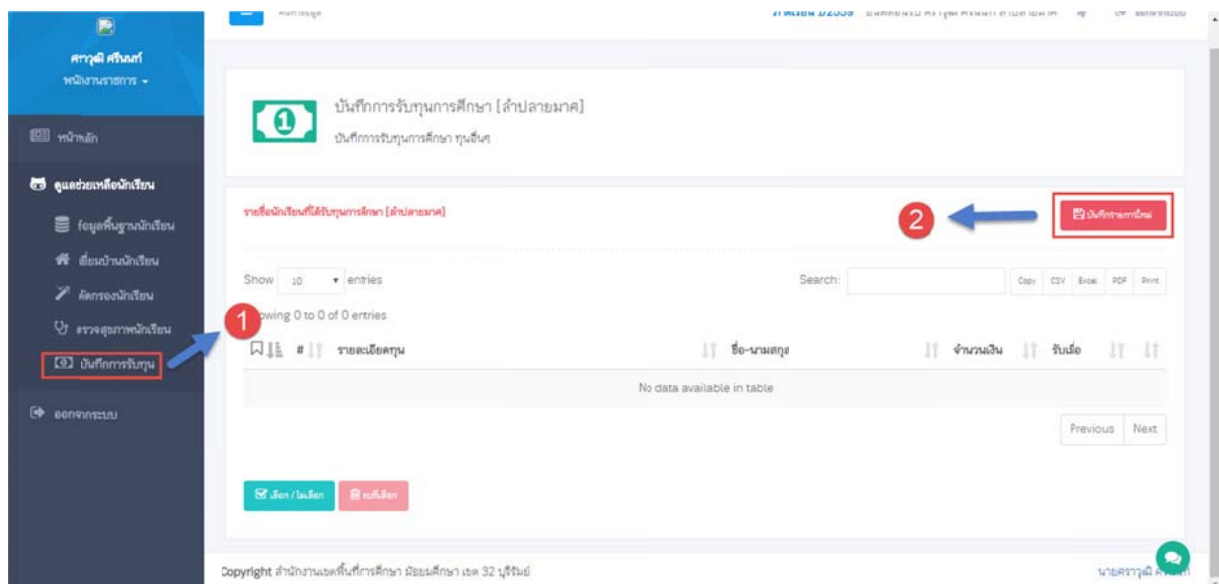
ศราวุฒิ ศรีนนท์
พนักงานราชการ

หน้าหลัก

ดูแลช่วยเหลือนักเรียน

ข้อมูลพื้นฐานนักเรียน

เยี่ยมบ้านนักเรียน

คัดกรองนักเรียน

ตรวจสุขภาพนักเรียน

บันทึกการรับทุน

ออกจากระบบ

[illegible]

บันทึกการรับทุนการศึกษา [ลำปลายมาศ]

บันทึกการรับทุนการศึกษา ทุนอื่นๆ

รายชื่อนักเรียนที่ได้รับทุนการศึกษา [ลำปลายมาศ]

2

บันทึกรายการใหม่

Show 10 entries

Search:

Copy CSV Excel PDF Print

1

Showing 0 to 0 of 0 entries

| # | รายละเอียดทุน | ชื่อ-นามสกุล | จำนวนเงิน | รับเมื่อ | |
|---|---|---|---|---|---|
| No data available in table | | | | | |

Previous Next

เลือก / ไม่เลือก

ลบที่เลือก

Copyright สำนักงานเขตพื้นที่การศึกษา มัธยมศึกษา เขต 32 บุรีรัมย์

นายศราวุฒิ ศรีนนท์